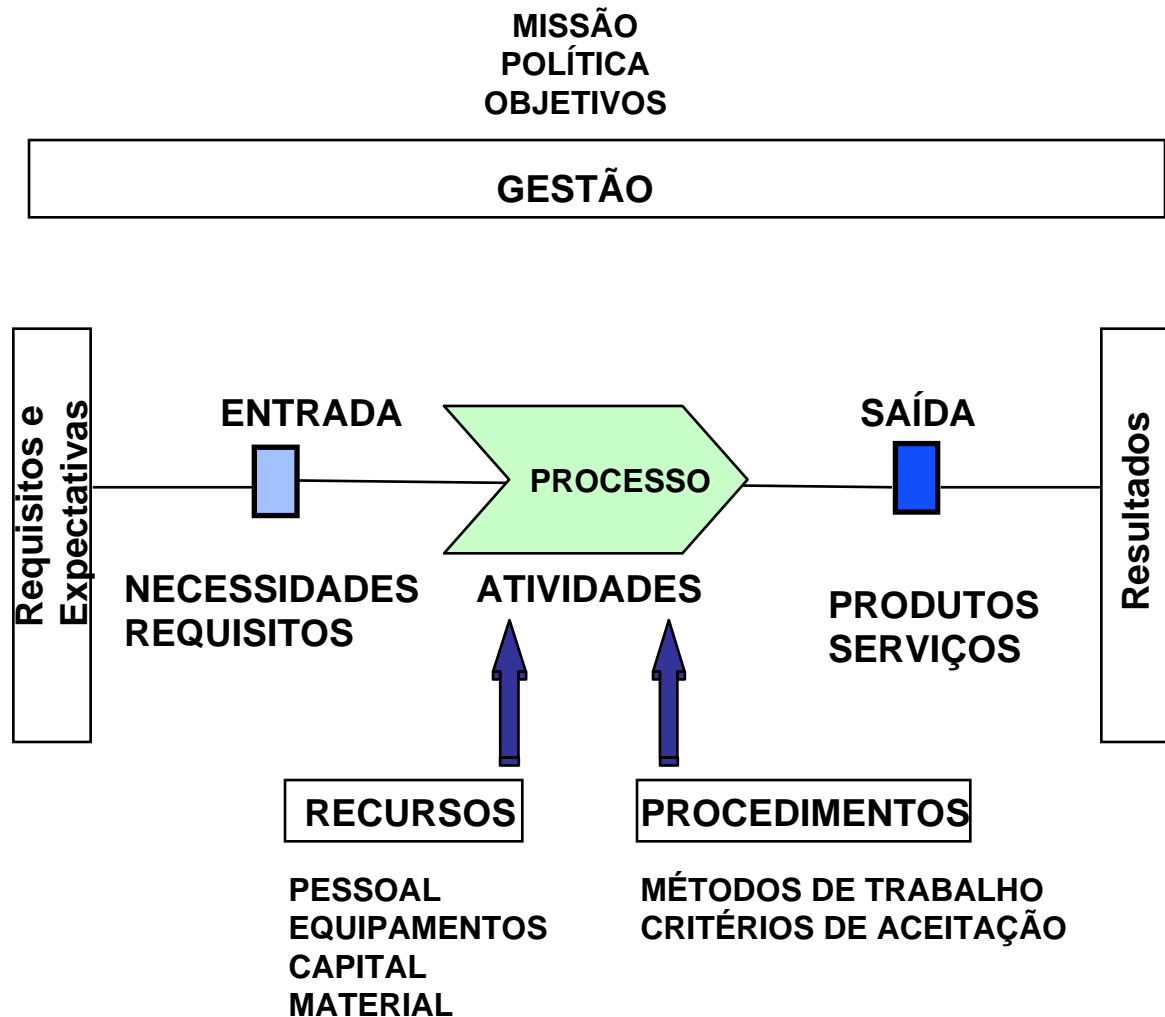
MISSÃO
POLÍTICA
OBJETIVOS

GESTÃO

Requisitos e Expectativas

ENTRADA

PROCESSO

SAÍDA

Resultados

NECESSIDADES
REQUISITOS

ATIVIDADES

PRODUTOS
SERVIÇOS

RECURSOS

PROCEDIMENTOS

PESSOAL
EQUIPAMENTOS
CAPITAL
MATERIAL

MÉTODOS DE TRABALHO
CRITÉRIOS DE ACEITAÇÃO